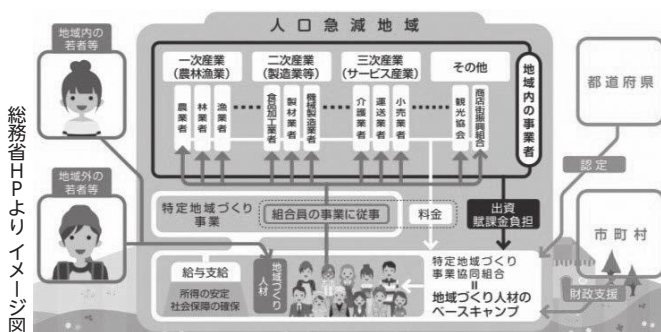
総務省HPより イメージ図

人口急減地域

地域内の若者等

地域外の若者等

一次産業（農林漁業）
農業者
林業者
漁業者

二次産業（製造業等）
食品加工業者
製材業者
機械製造業者

三次産業（サービス産業）
介護業者
運送業者
小売業者

その他
観光協会
商店街振興組合

地域内の事業者

都道府県

認定

特定地域づくり事業
組合員の事業に従事
料金

出資
賦課金負担

市町村

給与支給
所得の安定
社会保障の確保

地域づくり人材

特定地域づくり事業協同組合
＝
地域づくり人材のベースキャンプ

財政支援